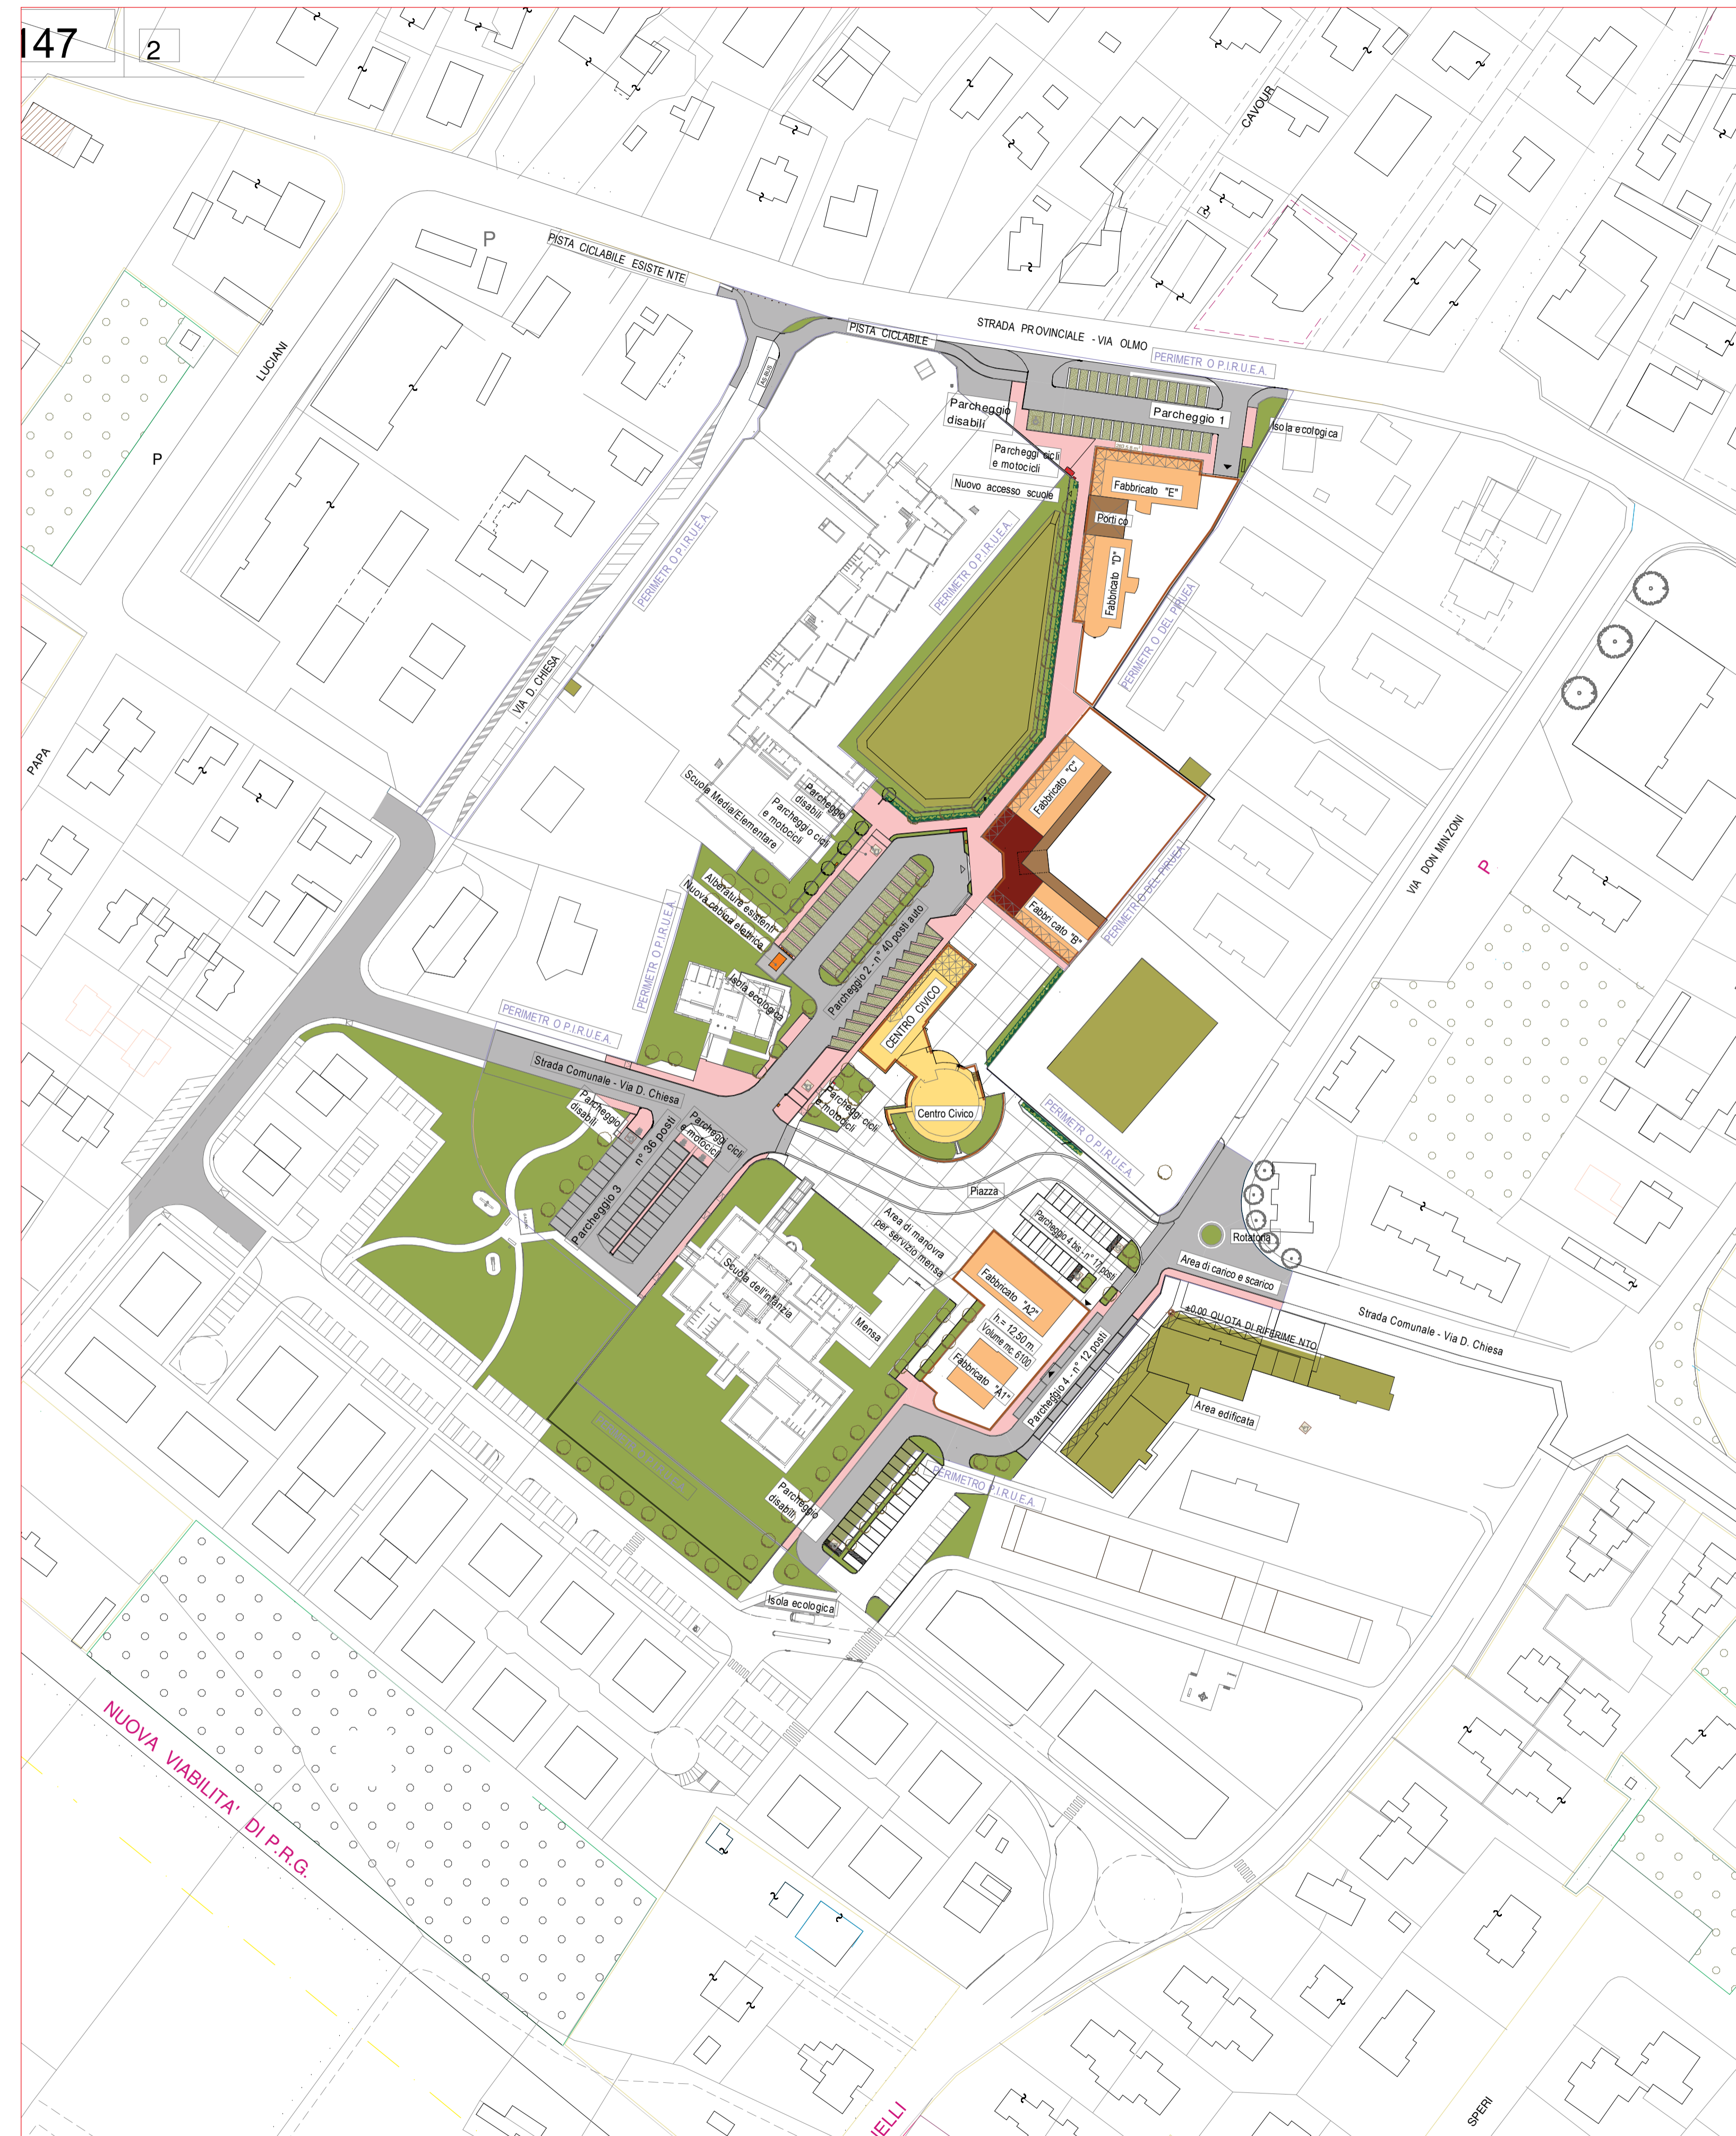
147
2
P
PISTA CICLABILE ESISTE NTE
PISTA CICLABILE
STRADA PROVINCIALE - VIA OLMO
PERIMETR O P.I.R.U.E.A.
CAVOUR
LUCIANI
P
Parcheggio disabili
Parcheggio 1
Isola ecologica
Parcheggi cicli e motocicli
Nuovo accesso scuole
Fabbricato "E"
Portico
Fabbricato "D"
PERIMETR O P.I.R.U.E.A.
PERIMETR O P.I.R.U.E.A.
PERIMETR O DEL PIRUEA
VIA D. CHIESA
PAPA
Fabbricato "C"
Scuola Media/Elementare
Parcheggio disabili
Parcheggio cicli e motocicli
Alberature esistenti
Nuova cabina elettrica
Fabbricato "B"
PERIMETRO DEL PIRUEA
VIA DON MINZONI
P
Parcheggio 2 - n° 40 posti auto
Isola ecologica
PERIMETR O P.I.R.U.E.A.
CENTRO CIVICO
PERIMETR O P.I.R.U.E.A.
Strada Comunale - Via D. Chiesa
Parcheggio disabili
Parcheggi cicli e motocicli
Parcheggi cicli e motocicli
Centro Civico
PERIMETR O P.I.R.U.E.A.
n° 36 posti
Parcheggio 3
Piazza
Area di manovra per servizio mensa
Parcheggio 4 bis - n° 11 posti
Rotatoria
Area di carico e scarico
Scuola dell'infanzia
Mensa
Fabbricato "A2"
h = 12.50 m.
Volume mc 6100
Fabbricato "A1"
Parcheggio 4 - n° 12 posti
±0.00 QUOTA DI RIFERIME NTO
Strada Comunale - Via D. Chiesa
Area edificata
PERIMETRO P.I.R.U.E.A.
Parcheggio disabili
Isola ecologica
NUOVA VIABILITA' DI P.R.G.
SPERI
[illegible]ELLI